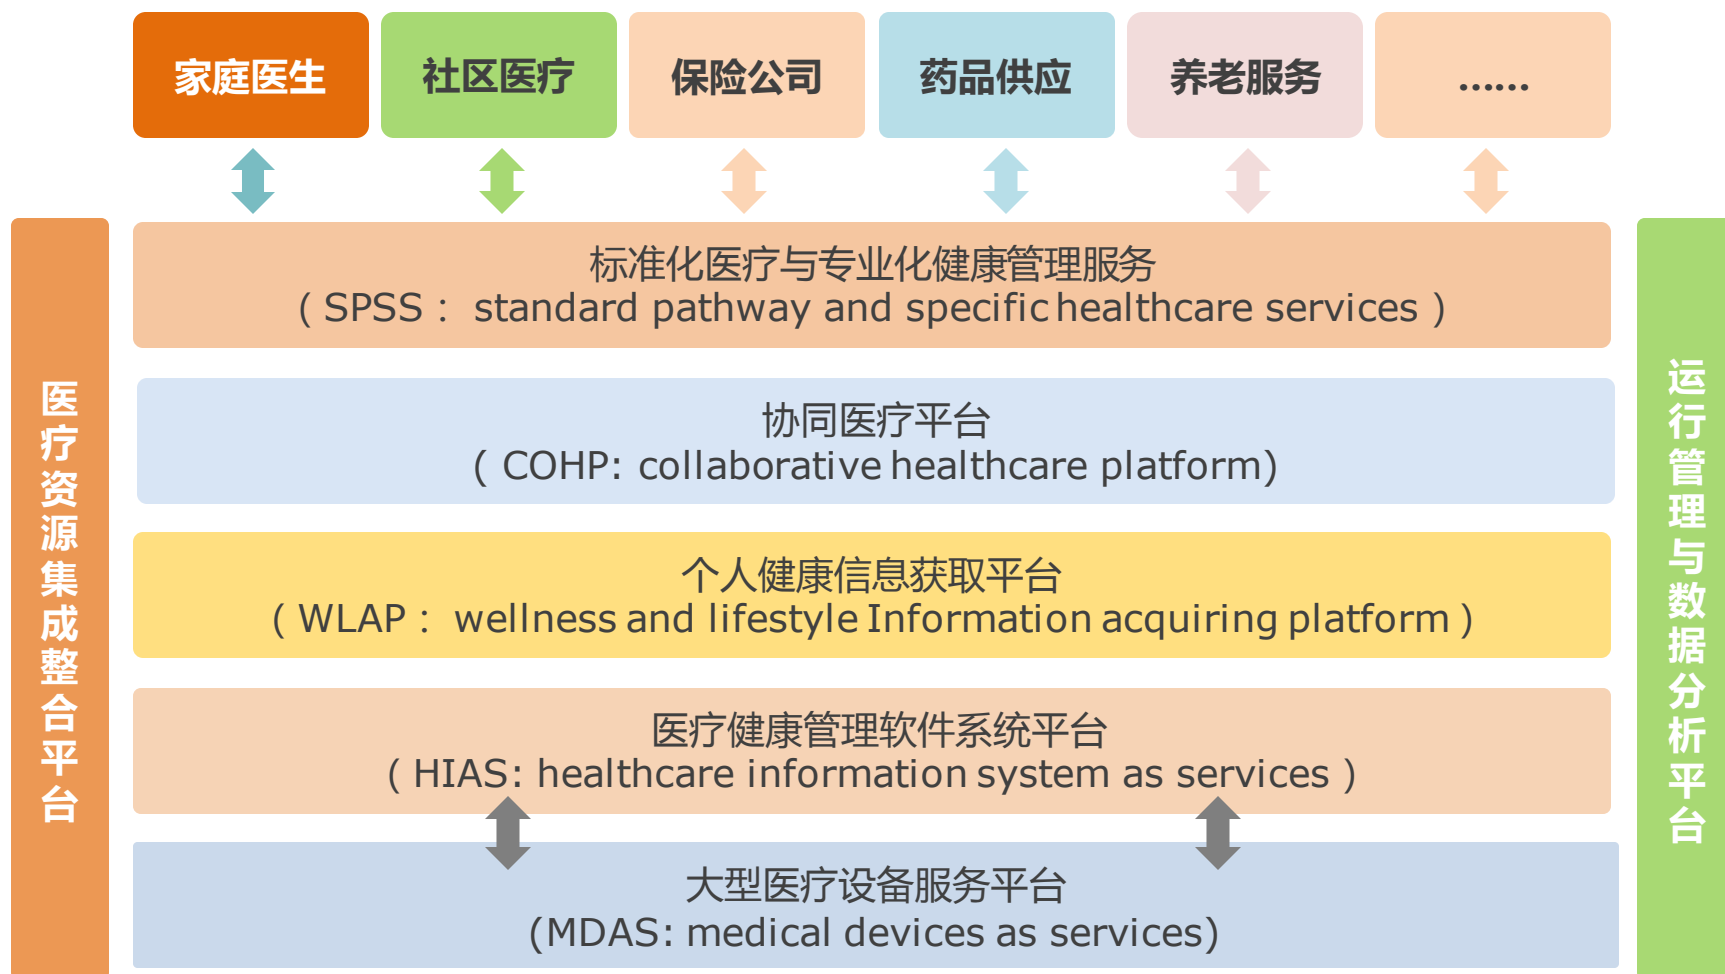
家庭医生

社区医疗

保险公司

药品供应

养老服务

……

医疗资源集成整合平台

标准化医疗与专业化健康管理服务
（SPSS： standard pathway and specific healthcare services）

协同医疗平台
（COHP: collaborative healthcare platform)

个人健康信息获取平台
（WLAP： wellness and lifestyle Information acquiring platform）

医疗健康管理软件系统平台
（HIAS: healthcare information system as services）

大型医疗设备服务平台
(MDAS: medical devices as services)

运行管理与数据分析平台